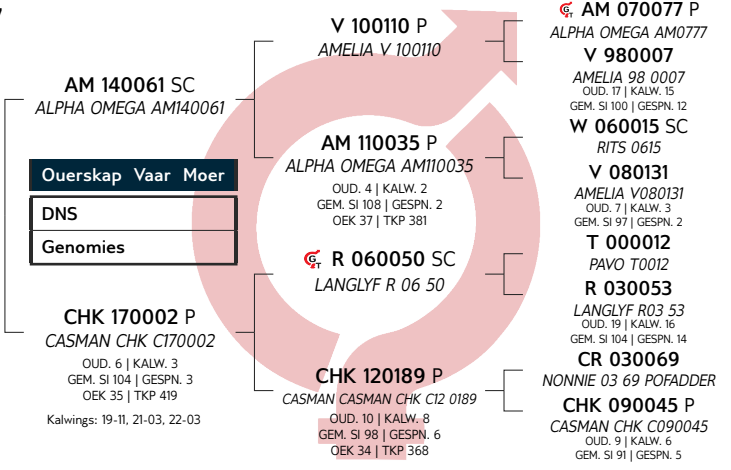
AM 140061 SC
ALPHA OMEGA AM140061

Ouerskap Vaar Moer
DNS
Genomies

CHK 170002 P
CASMAN CHK C170002
OUD. 6 | KALW. 3
GEM. SI 104 | GESPN. 3
OEK 35 | TKP 419

Kalwings: 19-11, 21-03, 22-03

V 100110 P
AMELIA V 100110

AM 110035 P
ALPHA OMEGA AM110035
OUD. 4 | KALW. 2
GEM. SI 108 | GESPN. 2
OEK 37 | TKP 381

R 060050 SC
LANGLYF R 06 50

CHK 120189 P
CASMAN CASMAN CHK C12 0189
OUD. 10 | KALW. 8
GEM. SI 98 | GESPN. 6
OEK 34 | TKP 368

AM 070077 P
ALPHA OMEGA AM0777

V 980007
AMELIA 98 0007
OUD. 17 | KALW. 15
GEM. SI 100 | GESPN. 12

W 060015 SC
RITS 0615

V 080131
AMELIA V080131
OUD. 7 | KALW. 3
GEM. SI 97 | GESPN. 2

T 000012
PAVO T0012

R 030053
LANGLYF R03 53
OUD. 19 | KALW. 16
GEM. SI 104 | GESPN. 14

CR 030069
NONNIE 03 69 POFADDER

CHK 090045 P
CASMAN CHK C090045
OUD. 9 | KALW. 6
GEM. SI 91 | GESPN. 5